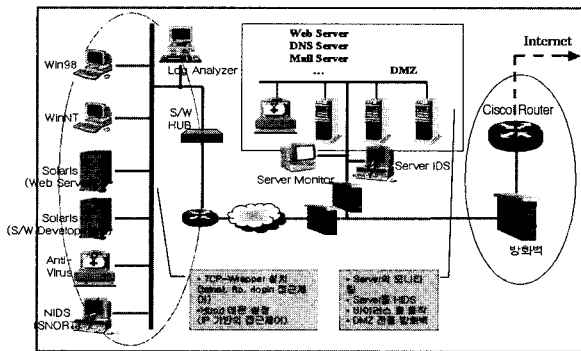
Win98

WinNT

Solaris (Web Serv

Solaris (S/W Develop

Anti-Virus

NIDS (SNOR

Log Analyzer

S/W HUB

Web Server
DNS Server
Mail Server
...

DMZ

Internet

Cisco Router

Server Monitor

Server IDS

방화벽

• TCP-Wrapper 설치 (telnet, ftp, rlogin 접근제어)
• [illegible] 데몬 설정 (IP 기반의 접근제어)

• Server의 모니터링
• Server용 HIDS
• 바이러스 월 동작
• DMZ 관문 방화벽